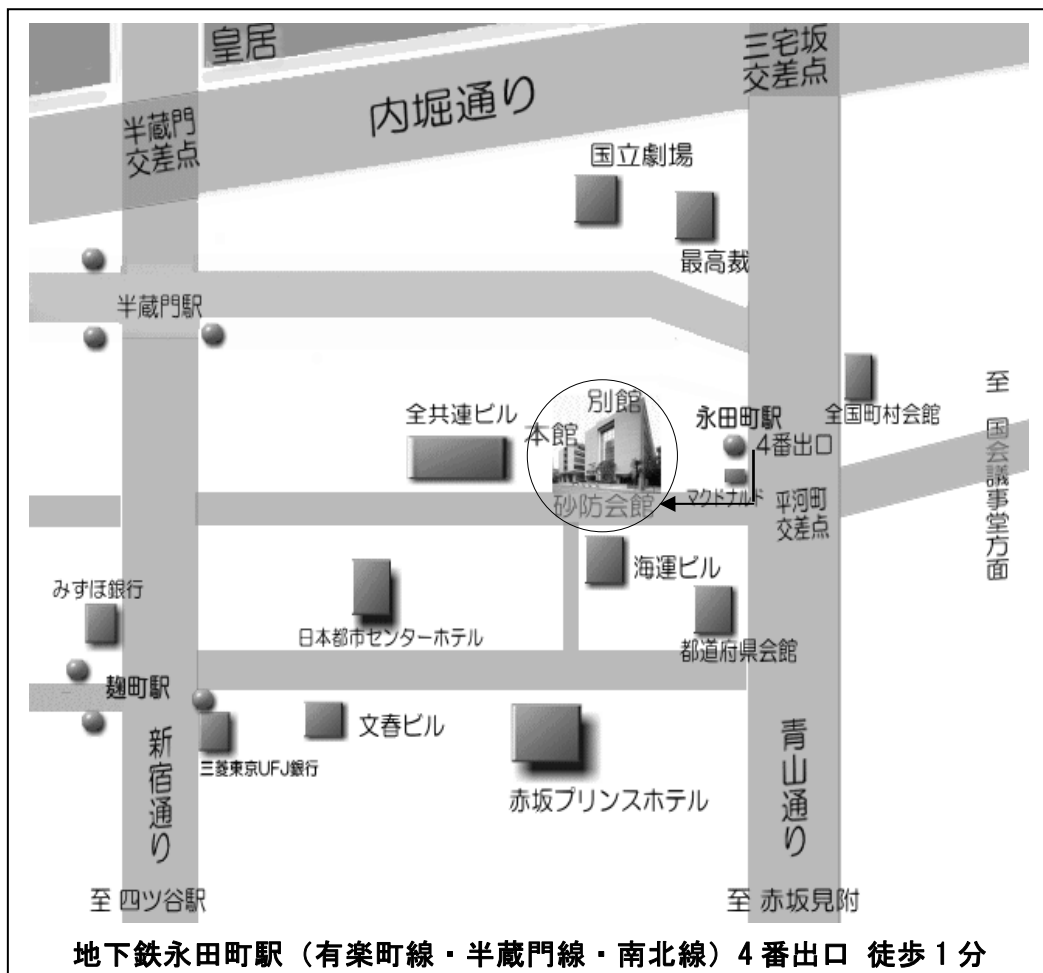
皇居

三宅坂交差点

内堀通り

半蔵門交差点

国立劇場

最高裁

半蔵門駅

至 国会議事堂方面

全国町村会館

別館

本館

全共連ビル

永田町駅

4番出口

マクドナルド

平河町交差点

砂防会館

海運ビル

みずほ銀行

日本都市センターホテル

都道府県会館

麹町駅

新宿通り

文春ビル

三菱東京UFJ銀行

青山通り

赤坂プリンスホテル

至 四ツ谷駅

至 赤坂見附

地下鉄永田町駅（有楽町線・半蔵門線・南北線）4番出口 徒歩1分